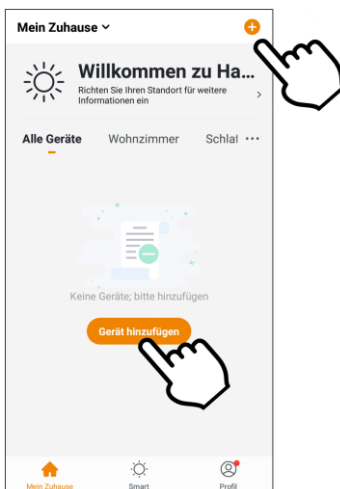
Mein Zuhause ⌄

Willkommen zu Ha...
Richten Sie Ihren Standort für weitere Informationen ein

Alle Geräte Wohnzimmer Schlaf ···

Keine Geräte; bitte hinzufügen

Gerät hinzufügen

Mein Zuhause Smart Profil